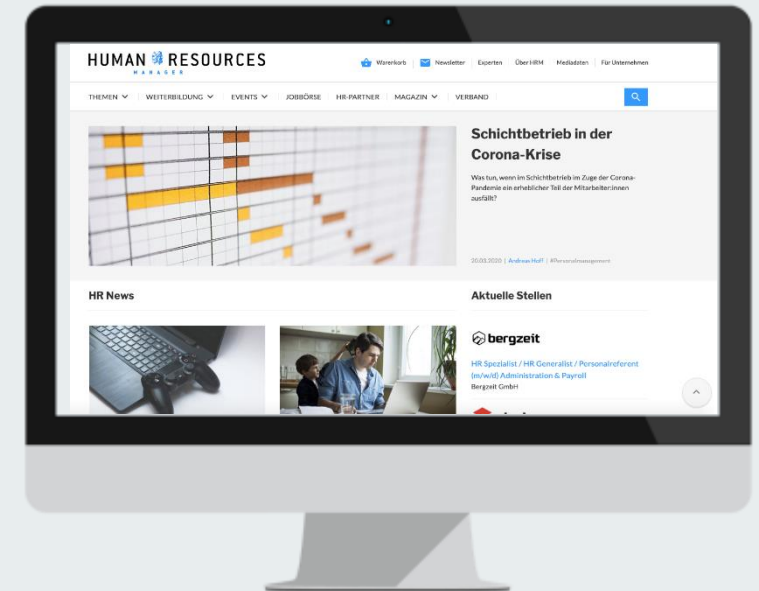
HUMAN RESOURCES
MANAGER

Warenkorb | Newsletter | Experten | Über HRM | Mediadaten | Für Unternehmen

THEMEN | WEITERBILDUNG | EVENTS | JOBBÖRSE | HR-PARTNER | MAGAZIN | VERBAND

Schichtbetrieb in der Corona-Krise

Was tun, wenn im Schichtbetrieb im Zuge der Corona-Pandemie ein erheblicher Teil der Mitarbeiter:innen ausfällt?

26.03.2020 | Andreas Hoff | #Personalmanagement

HR News

Aktuelle Stellen

bergzeit

HR Spezialist / HR Generalist / Personalreferent (m/w/d) Administration & Payroll
Bergzeit GmbH